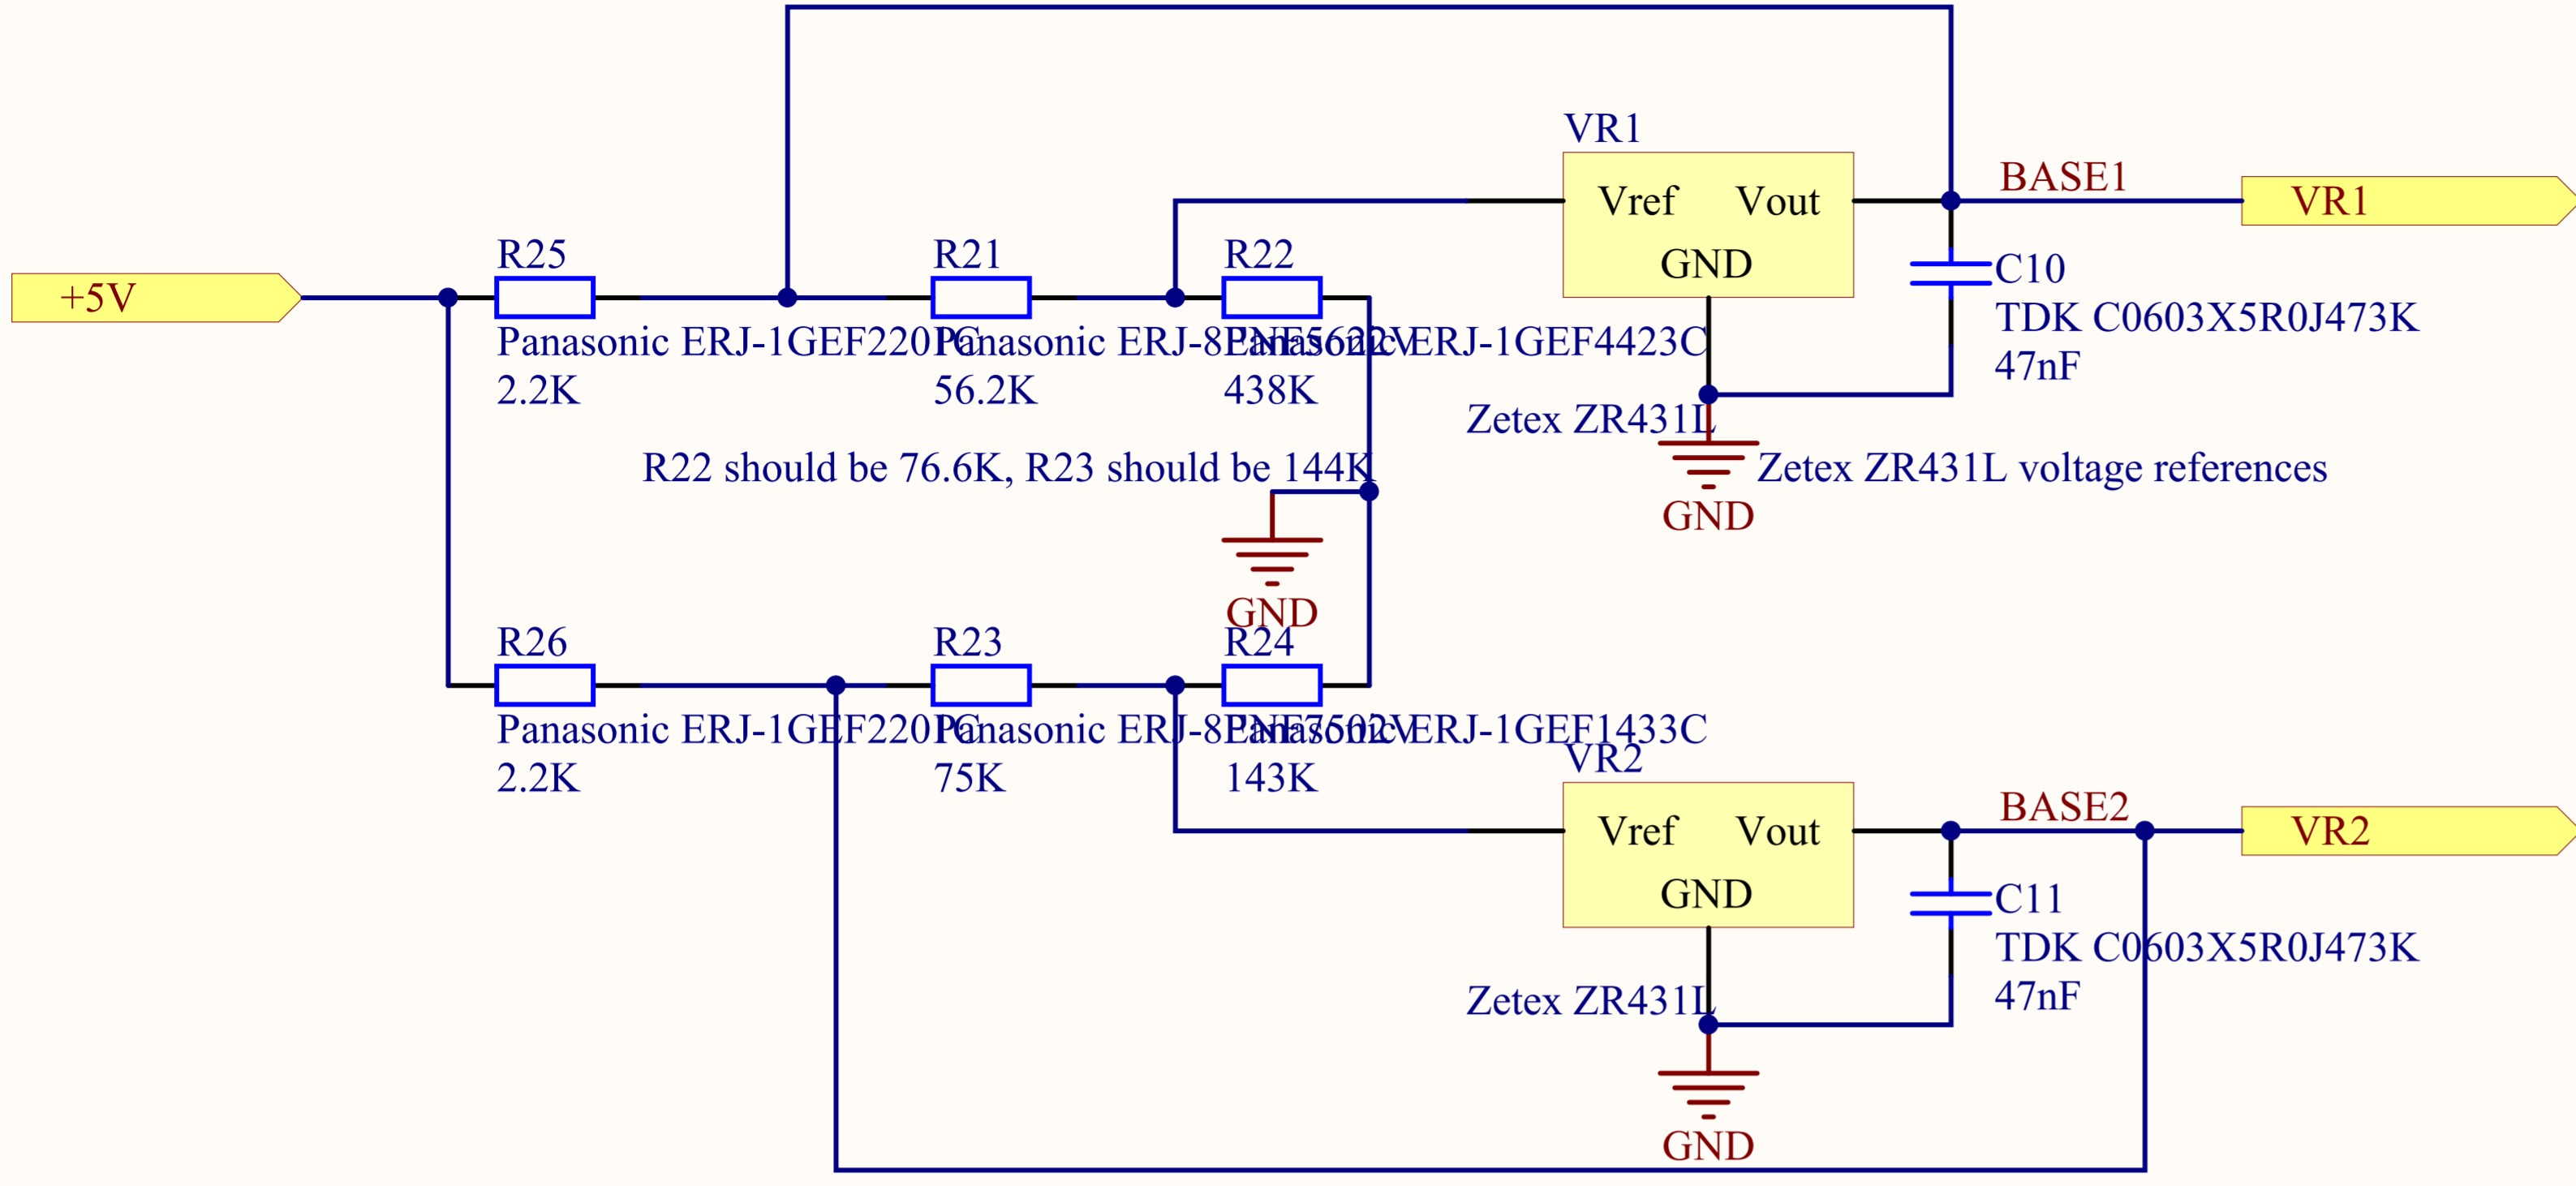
VR1

BASE1

VR1

+5V

R25

R21

R22

Vref Vout

GND

C10

TDK C0603X5R0J473K

47nF

Panasonic ERJ-1GEF220PC

2.2K

Panasonic ERJ-8ENF5622V

56.2K

Panasonic ERJ-1GEF4423C

438K

Zetex ZR431L

R22 should be 76.6K, R23 should be 144K

Zetex ZR431L voltage references

GND

GND

R26

R23

R24

Panasonic ERJ-1GEF220PC

2.2K

Panasonic ERJ-8ENF7502V

75K

Panasonic ERJ-1GEF1433C

143K

VR2

Vref Vout

GND

BASE2

VR2

C11

TDK C0603X5R0J473K

47nF

Zetex ZR431L

GND